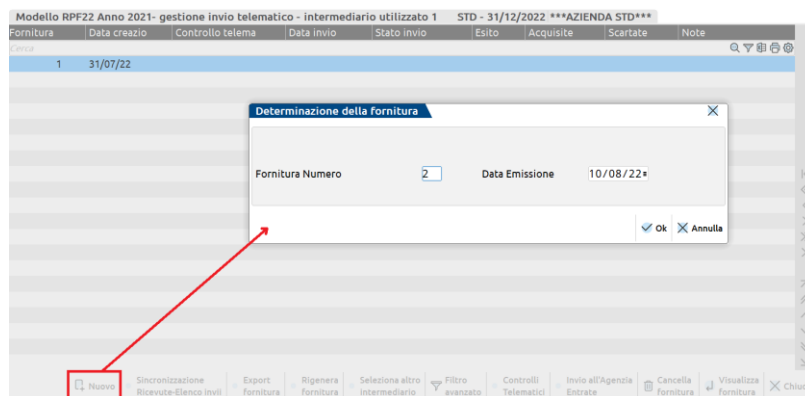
Modello RPF22 Anno 2021- gestione invio telematico - intermediario utilizzato 1 STD - 31/12/2022 ***AZIENDA STD***

| Fornitura | Data creazio | Controllo telema | Data invio | Stato invio | Esito | Acquisite | Scartate | Note |
|---|---|---|---|---|---|---|---|---|
| 1 | 31/07/22 | | | | | | | |

Cerca

Determinazione della fornitura

Fornitura Numero 2 Data Emissione 10/08/22

Ok Annulla

Nuovo
Sincronizzazione Ricevute-Elenco invii
Export fornitura
Rigenera fornitura
Seleziona altro intermediario
Filtro avanzato
Controlli Telematici
Invio all'Agenzia Entrate
Cancella fornitura
Visualizza fornitura
Chiu